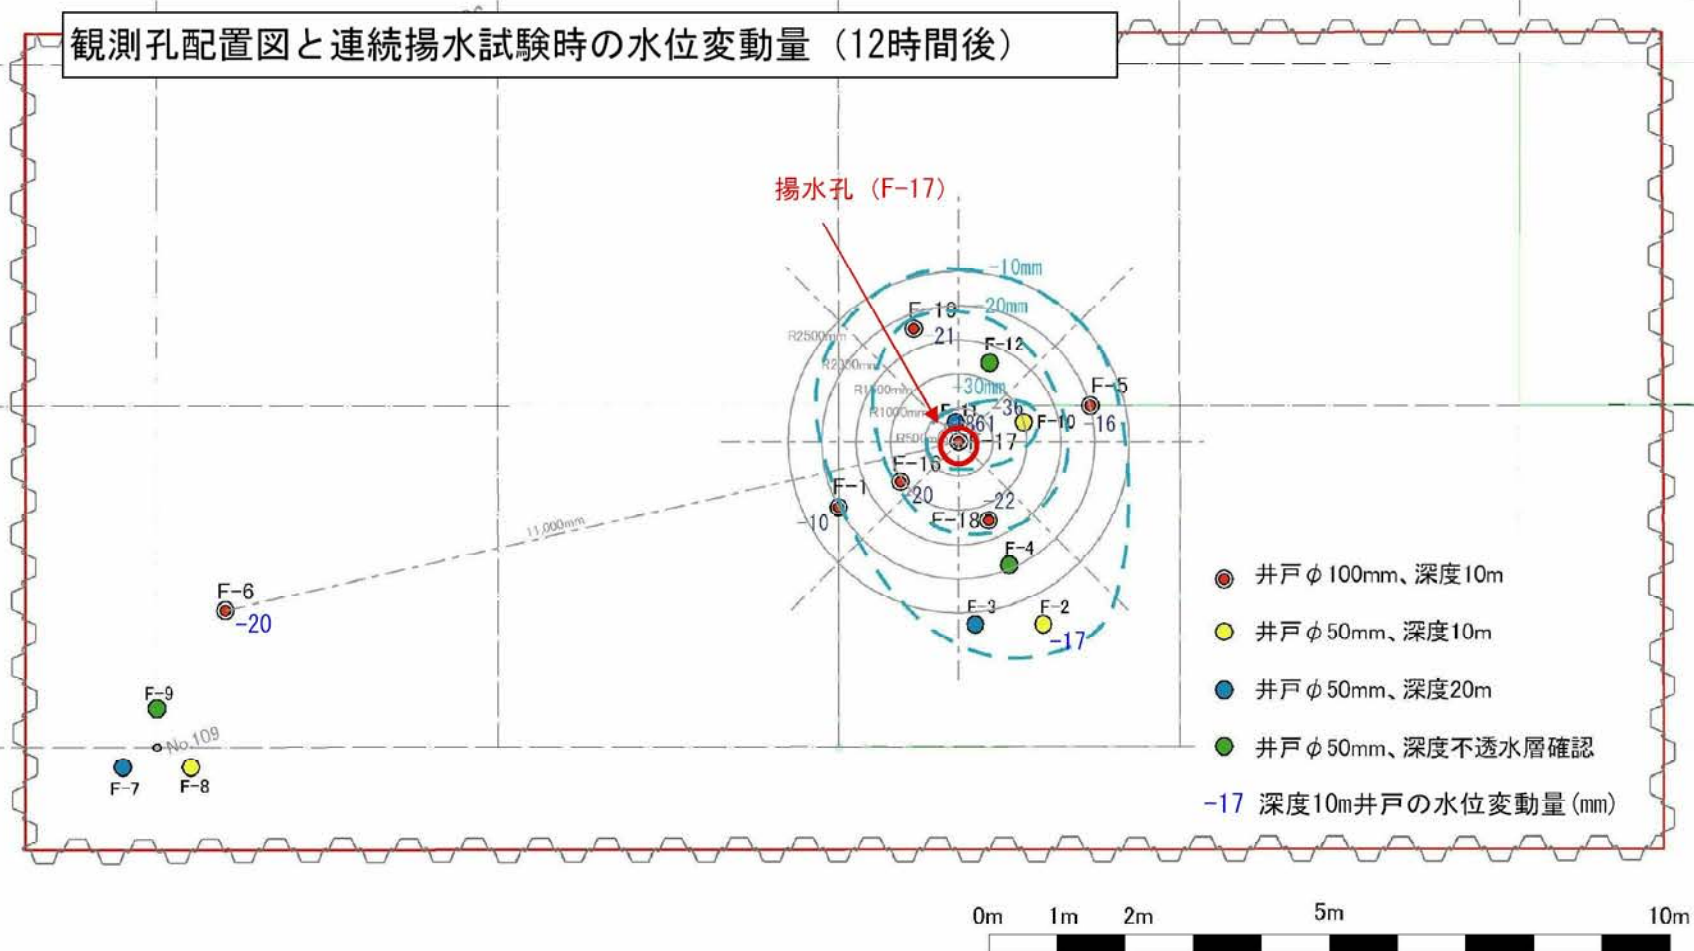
観測孔配置図と連続揚水試験時の水位変動量（12時間後）

揚水孔（F-17）

-10mm
-20mm
-30mm
R2500mm
R2000mm
R1500mm
R1000mm
R500mm
F-13
21
F-12
F-5
-16
F-11
-361
-36
F-10
-17
F-16
-20
F-1
-10
F-18
-22
F-4
F-3
F-2
-17
11,000mm
F-6
-20
F-9
No.109
F-7
F-8

井戸$\phi$100mm、深度10m
井戸$\phi$50mm、深度10m
井戸$\phi$50mm、深度20m
井戸$\phi$50mm、深度不透水層確認
-17 深度10m井戸の水位変動量(mm)

0m 1m 2m 5m 10m